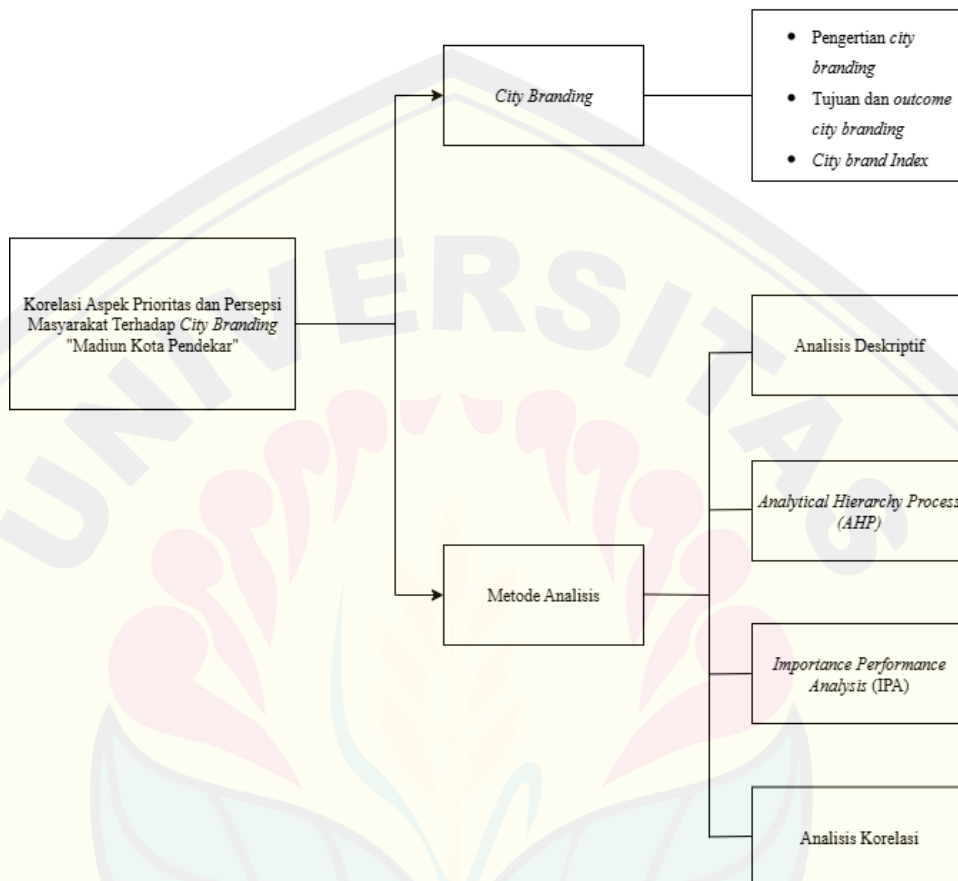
Korelasi Aspek Prioritas dan Persepsi Masyarakat Terhadap *City Branding* "Madiun Kota Pendekar"

*City Branding*

- Pengertian *city branding*
- Tujuan dan *outcome city branding*
- *City brand Index*

Metode Analisis

Analisis Deskriptif

*Analytical Hierarchy Process (AHP)*

*Importance Performance Analysis* (IPA)

Analisis Korelasi